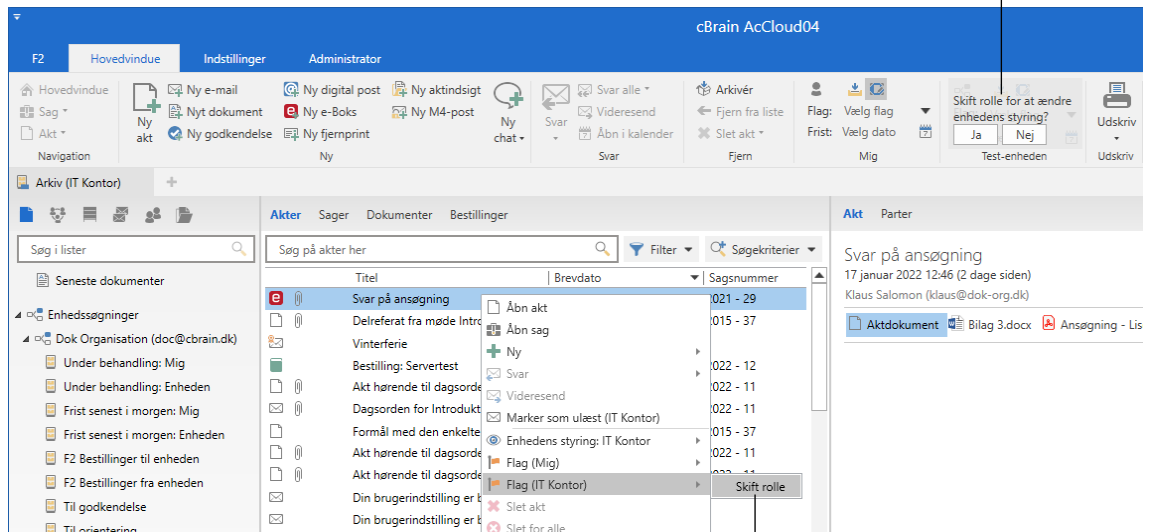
cBrain AcCloud04

F2 Hovedvindue Indstillinger Administrator

Hovedvindue
Sag
Akt
Navigation

Ny akt
Ny e-mail
Nyt dokument
Ny godkendelse
Ny digital post
Ny e-Boks
Ny fjernprint
Ny aktindsigt
Ny M4-post
Ny chat
Ny

Svar
Svar alle
Videresend
Åbn i kalender
Svar

Arkivér
Fjern fra liste
Slet akt
Fjern

Flag: Vælg flag
Frist: Vælg dato
Mig

Skift rolle for at ændre enhedens styring?
Ja Nej
Test-enheden

Udskriv
Udskriv

Arkiv (IT Kontor)

Søg i lister
Seneste dokumenter
Enhedssøgninger
Dok Organisation (doc@cbrain.dk)
Under behandling: Mig
Under behandling: Enheden
Frist senest i morgen: Mig
Frist senest i morgen: Enheden
F2 Bestillinger til enheden
F2 Bestillinger fra enheden
Til godkendelse
Til orientering

Akter Sager Dokumenter Bestillinger
Søg på akter her
Filter
Søgekriterier

| Titel | Brevdato | Sagsnummer |
|---|---|---|
| Svar på ansøgning | | 2021 - 29 |
| Delreferat fra møde Intro | | 2015 - 37 |
| Vinterferie | | |
| Bestilling: Servertest | | 2022 - 12 |
| Akt hørende til dagsorde | | 2022 - 11 |
| Dagsorden for Introdukt | | 2022 - 11 |
| Formål med den enkelte | | 2015 - 37 |
| Akt hørende til dagsorde | | 2022 - 11 |
| Akt hørende til dagsorde | | 2022 - 11 |
| Din brugerindstilling er b | | |
| Din brugerindstilling er b | | |

Åbn akt
Åbn sag
Ny
Svar
Videresend
Marker som ulæst (IT Kontor)
Enhedens styring: IT Kontor
Flag (Mig)
Flag (IT Kontor)
Slet akt
Slet for alle

Skift rolle

Akt Parter
Svar på ansøgning
17 januar 2022 12:46 (2 dage siden)
Klaus Salomon (klaus@dok-org.dk)
Aktdokument Bilag 3.docx Ansøgning - Lis